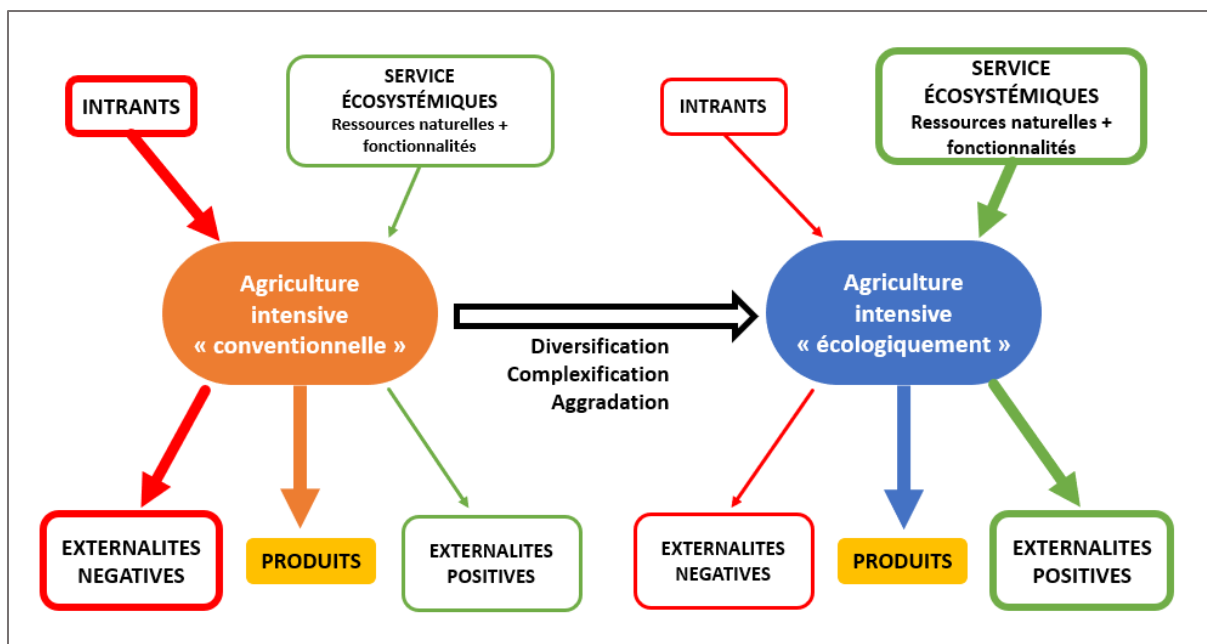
INTRANTS

SERVICE ÉCOSYSTÉMIQUES
Ressources naturelles + fonctionnalités

Agriculture intensive « conventionnelle »

EXTERNALITES NEGATIVES

PRODUITS

EXTERNALITES POSITIVES

Diversification
Complexification
Aggradation

INTRANTS

SERVICE ÉCOSYSTÉMIQUES
Ressources naturelles + fonctionnalités

Agriculture intensive « écologiquement »

EXTERNALITES NEGATIVES

PRODUITS

EXTERNALITES POSITIVES